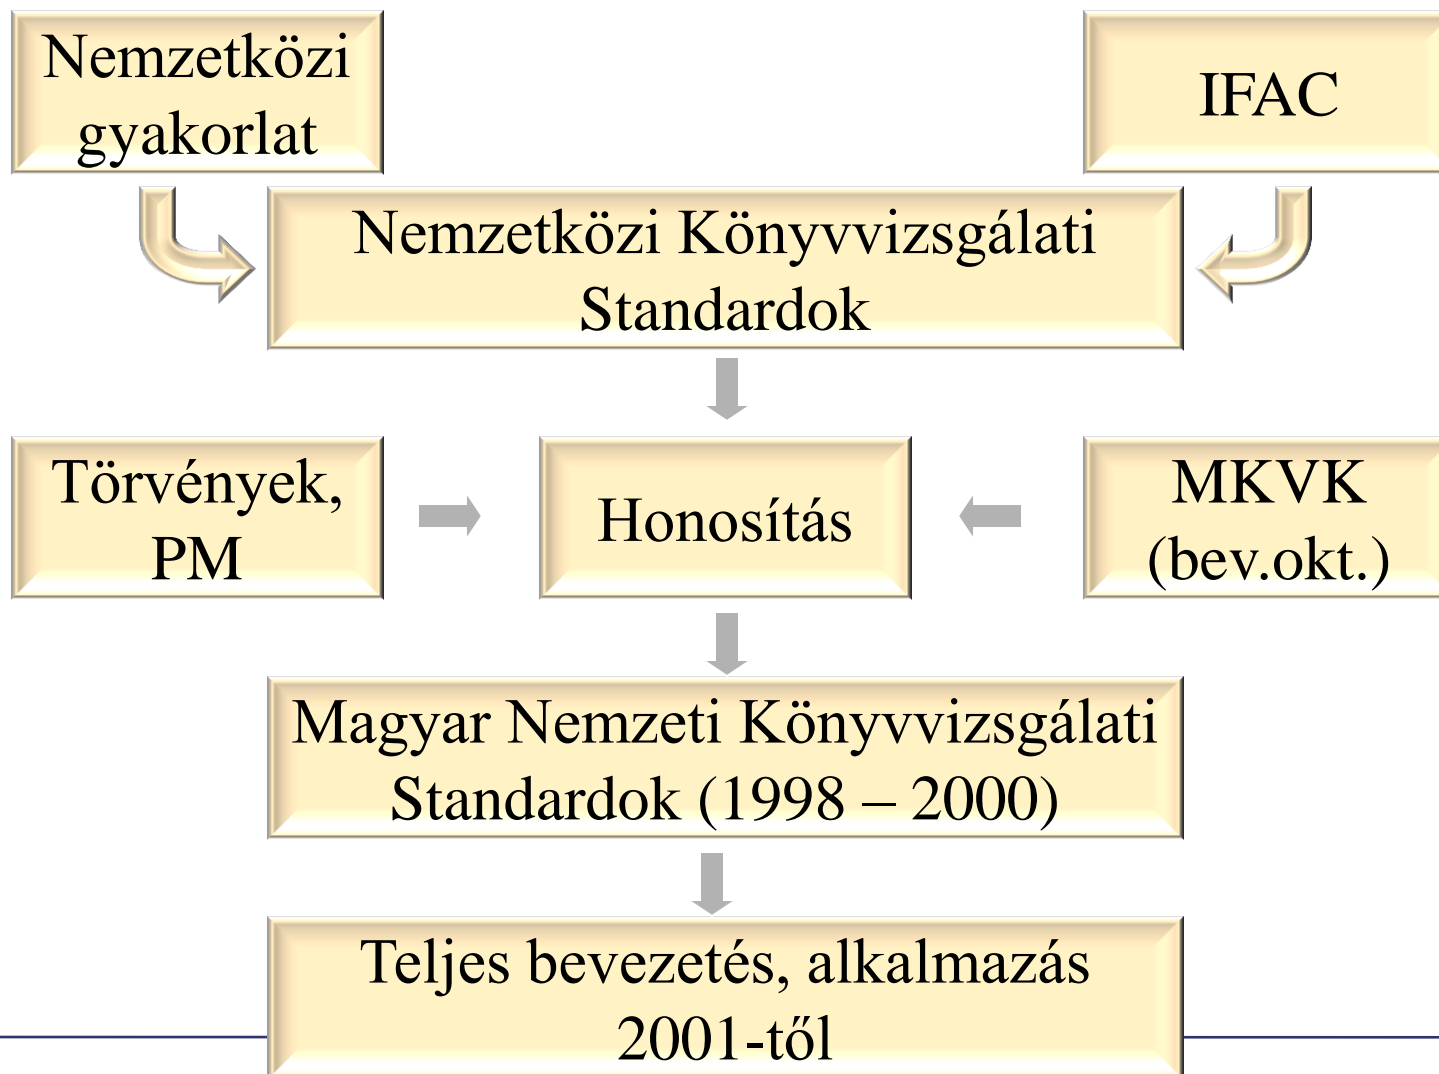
Nemzetközi gyakorlat

IFAC

Nemzetközi Könyvvizsgálati Standardok

Törvények, PM

Honosítás

MKVK (bev.okt.)

Magyar Nemzeti Könyvvizsgálati Standardok (1998 – 2000)

Teljes bevezetés, alkalmazás 2001-től